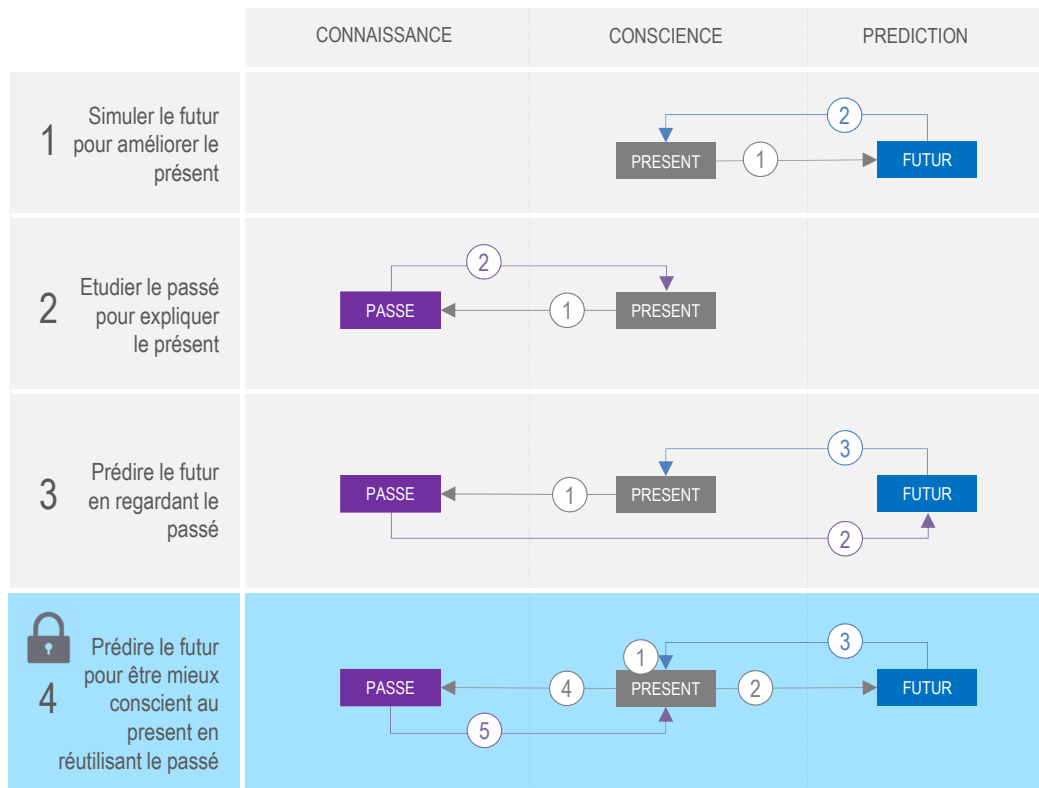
| | CONNAISSANCE | CONSCIENCE | PREDICTION |
|---|---|---|---|
| 1 Simuler le futur pour améliorer le présent | | PRESENT 1 2 | FUTUR |
| 2 Etudier le passé pour expliquer le présent | PASSE 2 | 1 PRESENT | |
| 3 Prédire le futur en regardant le passé | PASSE | 1 PRESENT 3 2 | FUTUR |
| 4 Prédire le futur pour être mieux conscient au present en réutilisant le passé | PASSE 5 | 4 1 PRESENT 2 3 | FUTUR |